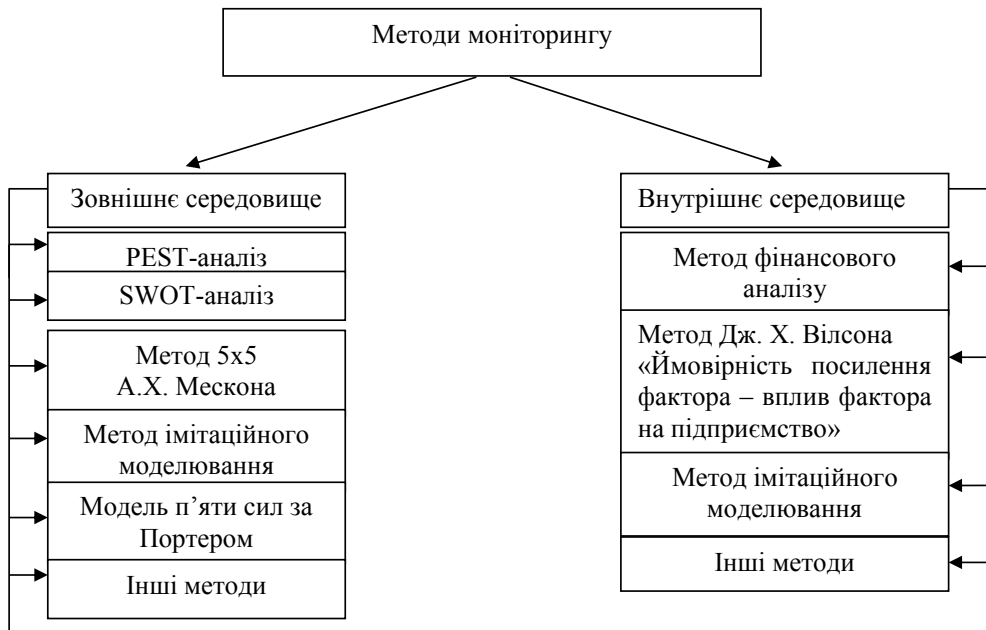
Методи моніторингу

Зовнішнє середовище

PEST-аналіз

SWOT-аналіз

Метод 5х5 А.Х. Мескона

Метод імітаційного моделювання

Модель п'яти сил за Портером

Інші методи

Внутрішнє середовище

Метод фінансового аналізу

Метод Дж. Х. Вілсона «Ймовірність посилення фактора – вплив фактора на підприємство»

Метод імітаційного моделювання

Інші методи